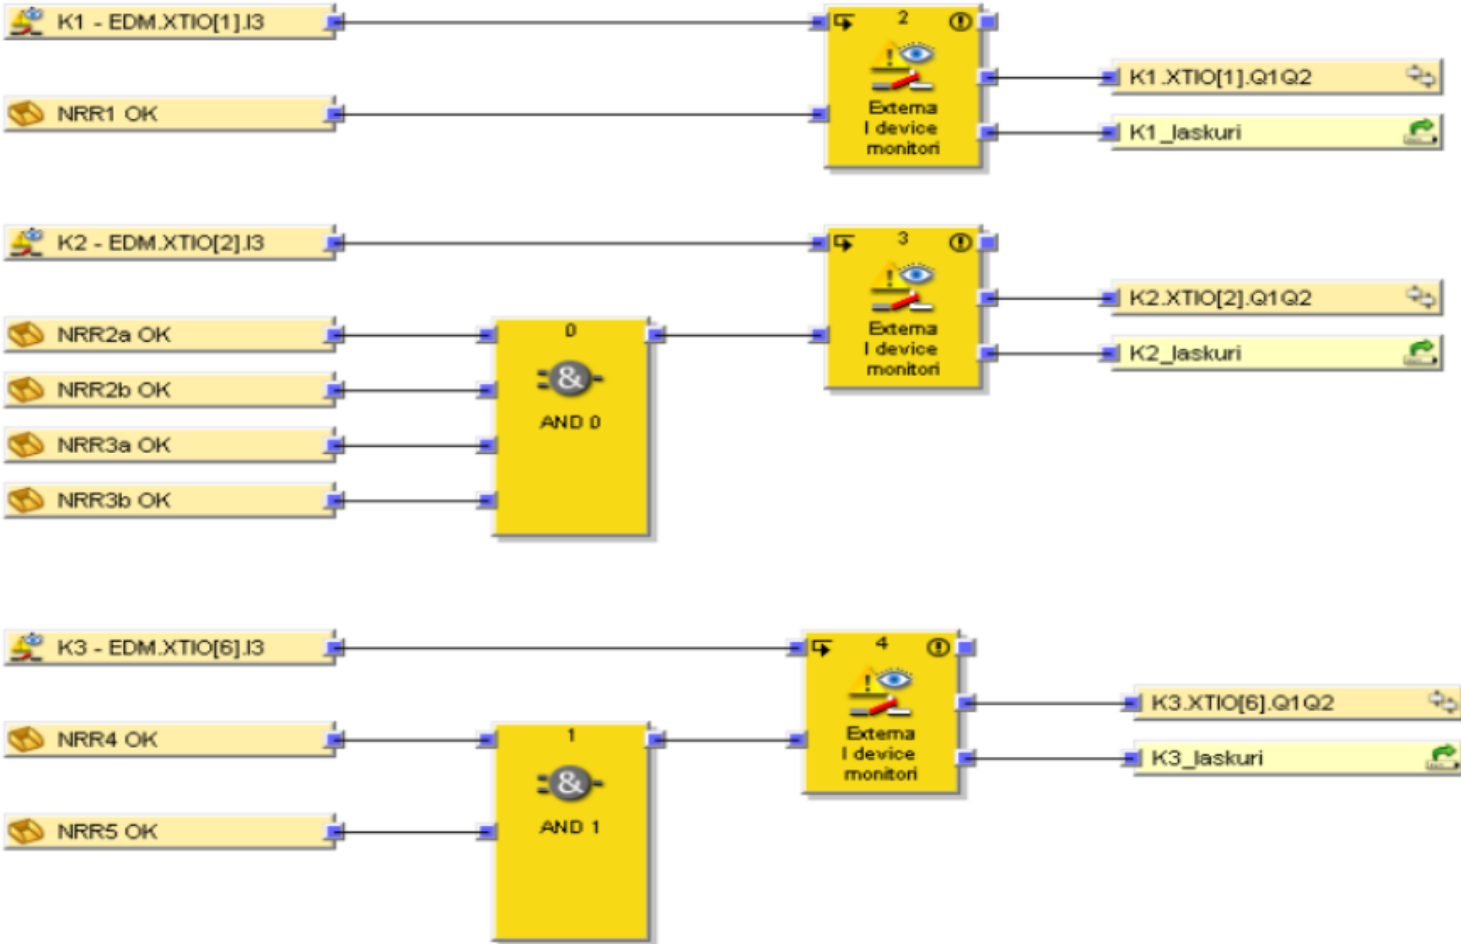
K1 - EDM.XTIO[1].I3

NRR1 OK

2

Externa l device monitori

K1.XTIO[1].Q1Q2

K1_laskuri

K2 - EDM.XTIO[2].I3

NRR2a OK

NRR2b OK

NRR3a OK

NRR3b OK

0

AND 0

3

Externa l device monitori

K2.XTIO[2].Q1Q2

K2_laskuri

K3 - EDM.XTIO[6].I3

NRR4 OK

NRR5 OK

1

AND 1

4

Externa l device monitori

K3.XTIO[6].Q1Q2

K3_laskuri